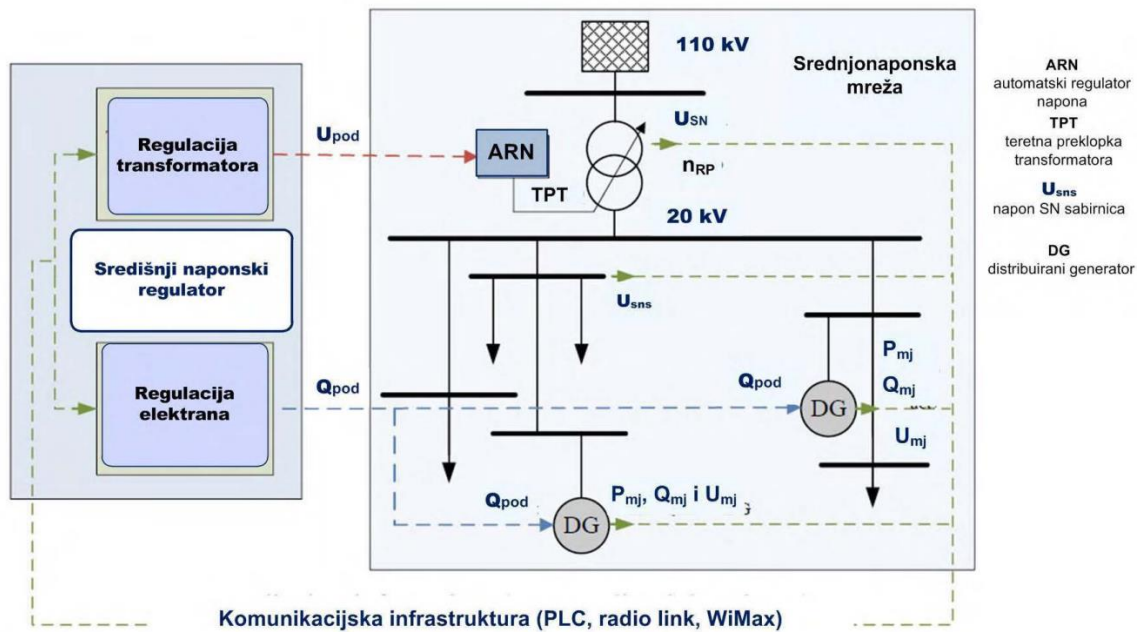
110 kV

Srednjonaponska mreža

ARN
automatski regulator napona

TPT
teretna preklopka transformatora

$U_{sns}$
napon SN sabirnica

DG
distribuirani generator

Regulacija transformatora

$U_{pod}$

ARN

TPT

$U_{SN}$

$n_{RP}$

20 kV

Središnji naponski regulator

$U_{sns}$

Regulacija elektrana

$Q_{pod}$

$Q_{pod}$

DG

$P_{mj}$

$Q_{mj}$

$U_{mj}$

$Q_{pod}$

DG

$P_{mj}$, $Q_{mj}$ i $U_{mj}$

Komunikacijska infrastruktura (PLC, radio link, WiMax)